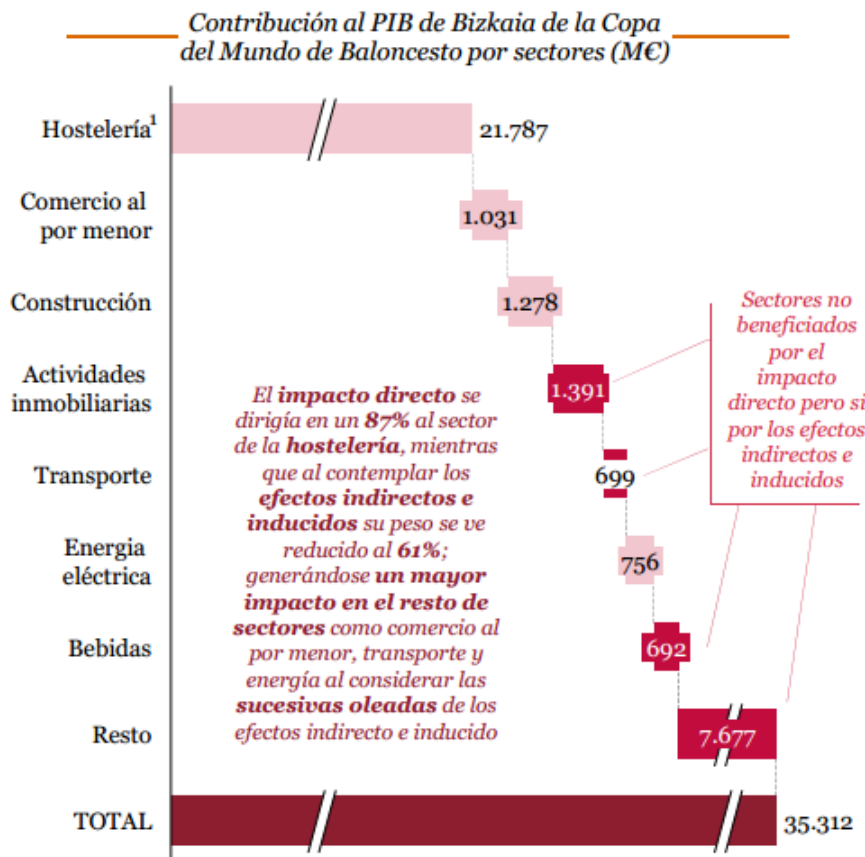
Contribución al PIB de Bizkaia de la Copa del Mundo de Baloncesto por sectores (M€)

Hostelería¹ 21.787

Comercio al por menor 1.031

Construcción 1.278

Actividades inmobiliarias 1.391

Transporte 699

Energia eléctrica 756

Bebidas 692

Resto 7.677

TOTAL 35.312

El **impacto directo** se dirigía en un **87%** al sector de la **hostelería**, mientras que al contemplar los **efectos indirectos e inducidos** su peso se ve reducido al **61%**; generándose **un mayor impacto en el resto de sectores** como comercio al por menor, transporte y energía al considerar las **sucesivas oleadas** de los efectos indirecto e inducido

Sectores no beneficiados por el impacto directo pero si por los efectos indirectos e inducidos